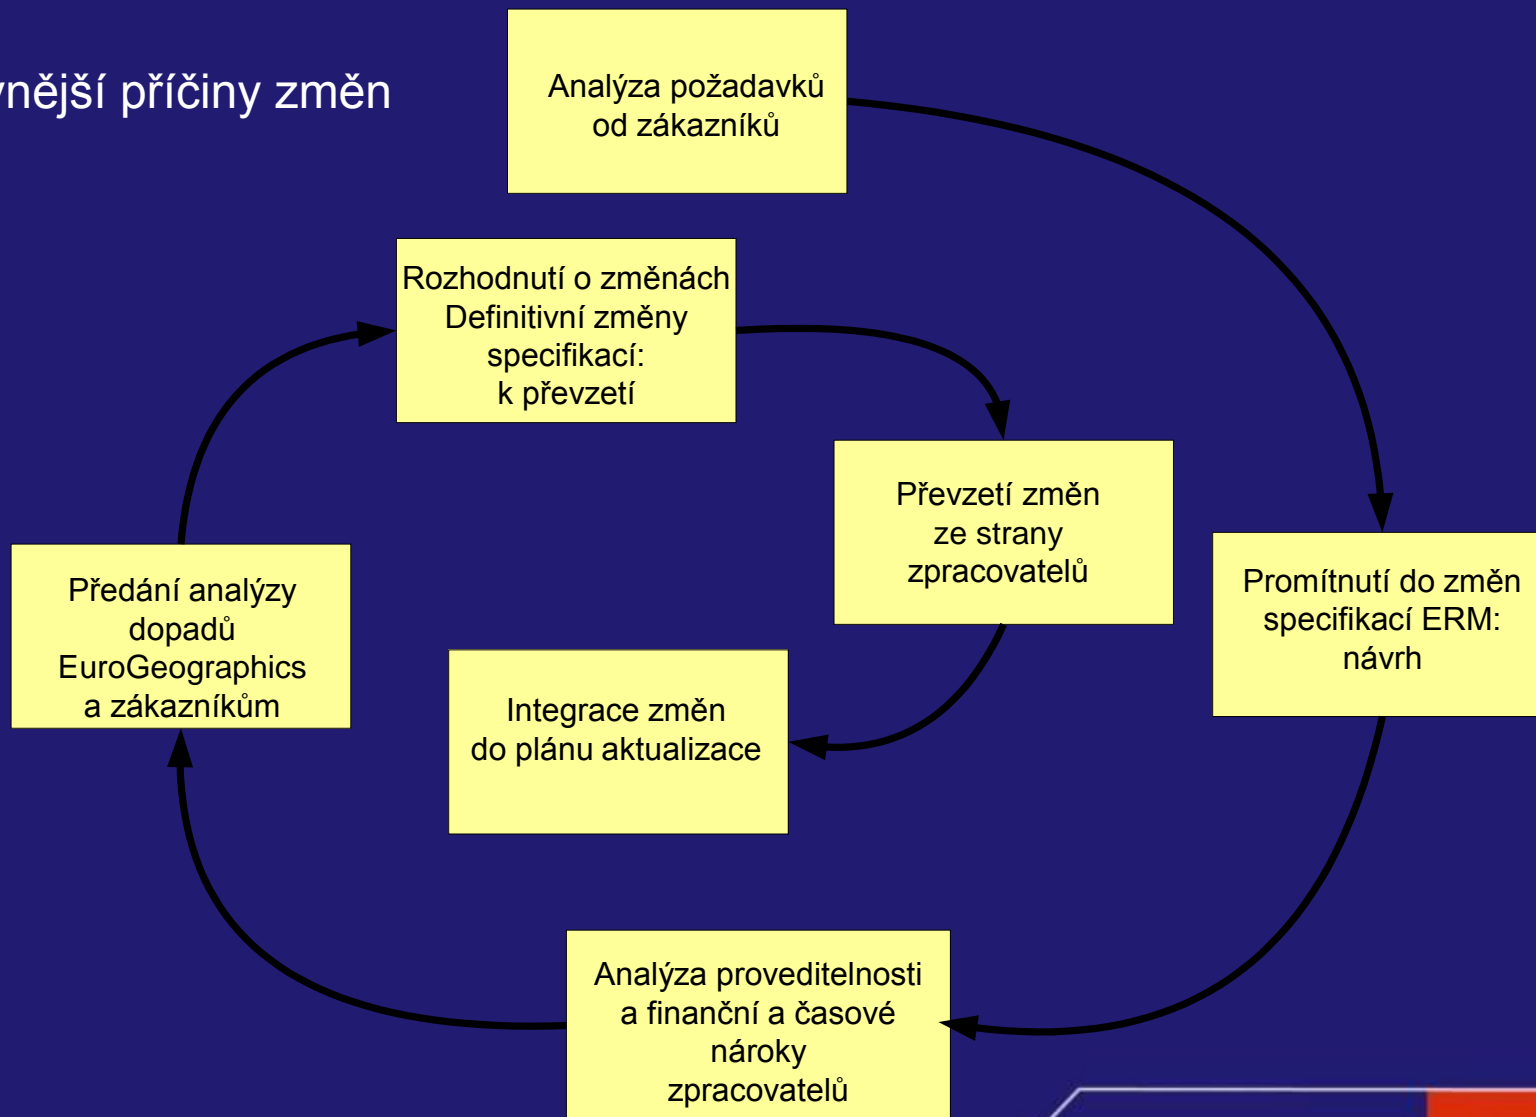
nější příčiny změn

Analýza požadavků od zákazníků

Promítnutí do změn specifikací ERM: návrh

Analýza proveditelnosti a finanční a časové nároky zpracovatelů

Předání analýzy dopadů EuroGeographics a zákazníkům

Rozhodnutí o změnách Definitivní změny specifikací: k převzetí

Převzetí změn ze strany zpracovatelů

Integrace změn do plánu aktualizace